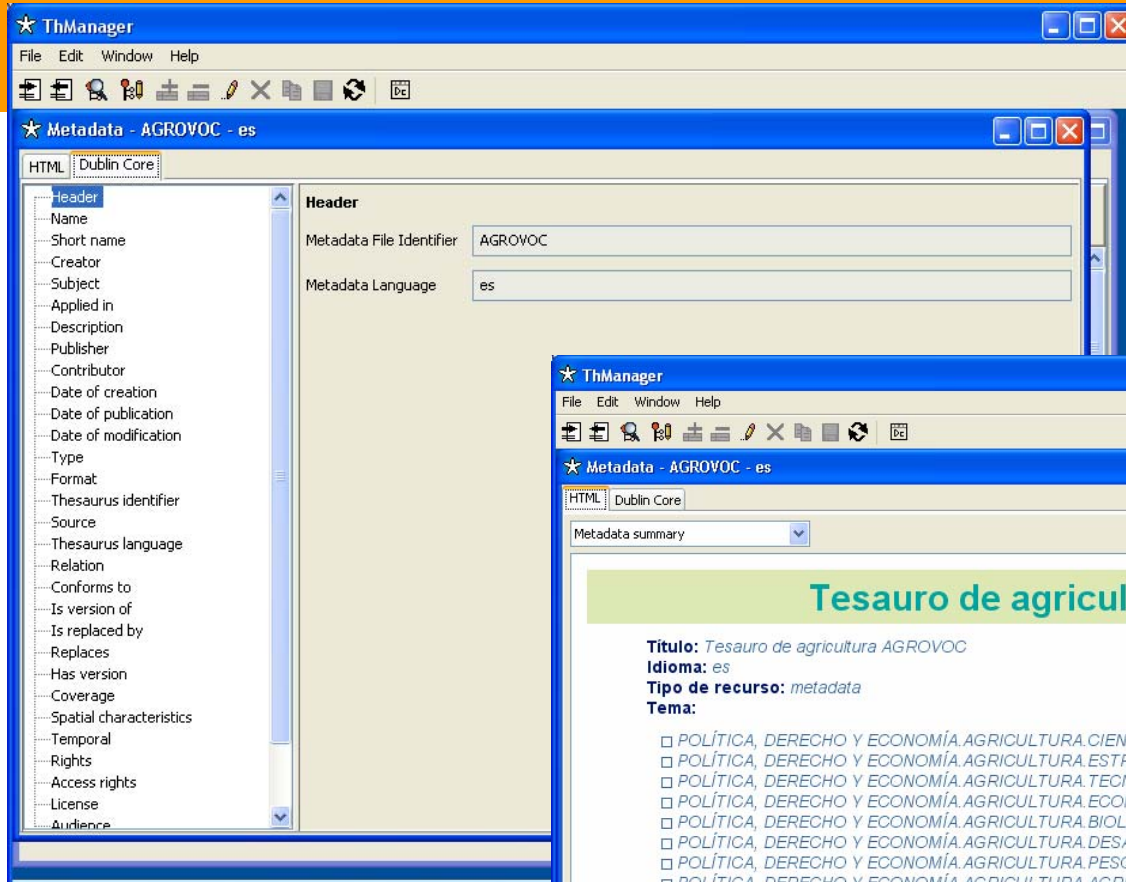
ThManager

File Edit Window Help

Metadata - AGROVOC - es

HTML Dublin Core

Header
Name
Short name
Creator
Subject
Applied in
Description
Publisher
Contributor
Date of creation
Date of publication
Date of modification
Type
Format
Thesaurus identifier
Source
Thesaurus language
Relation
Conforms to
Is version of
Is replaced by
Replaces
Has version
Coverage
Spatial characteristics
Temporal
Rights
Access rights
License
Audience

Header

Metadata File Identifier AGROVOC

Metadata Language es

ThManager

File Edit Window Help

Metadata - AGROVOC - es

HTML Dublin Core

Metadata summary

Tesauro de agricul

Título: Tesauro de agricultura AGROVOC
Idioma: es
Tipo de recurso: metadata
Tema:

POLÍTICA, DERECHO Y ECONOMÍA.AGRICULTURA.CIEN
POLÍTICA, DERECHO Y ECONOMÍA.AGRICULTURA.EST
POLÍTICA, DERECHO Y ECONOMÍA.AGRICULTURA.TEC
POLÍTICA, DERECHO Y ECONOMÍA.AGRICULTURA.ECO
POLÍTICA, DERECHO Y ECONOMÍA.AGRICULTURA.BIOL
POLÍTICA, DERECHO Y ECONOMÍA.AGRICULTURA.DES
POLÍTICA, DERECHO Y ECONOMÍA.AGRICULTURA.PESC
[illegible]